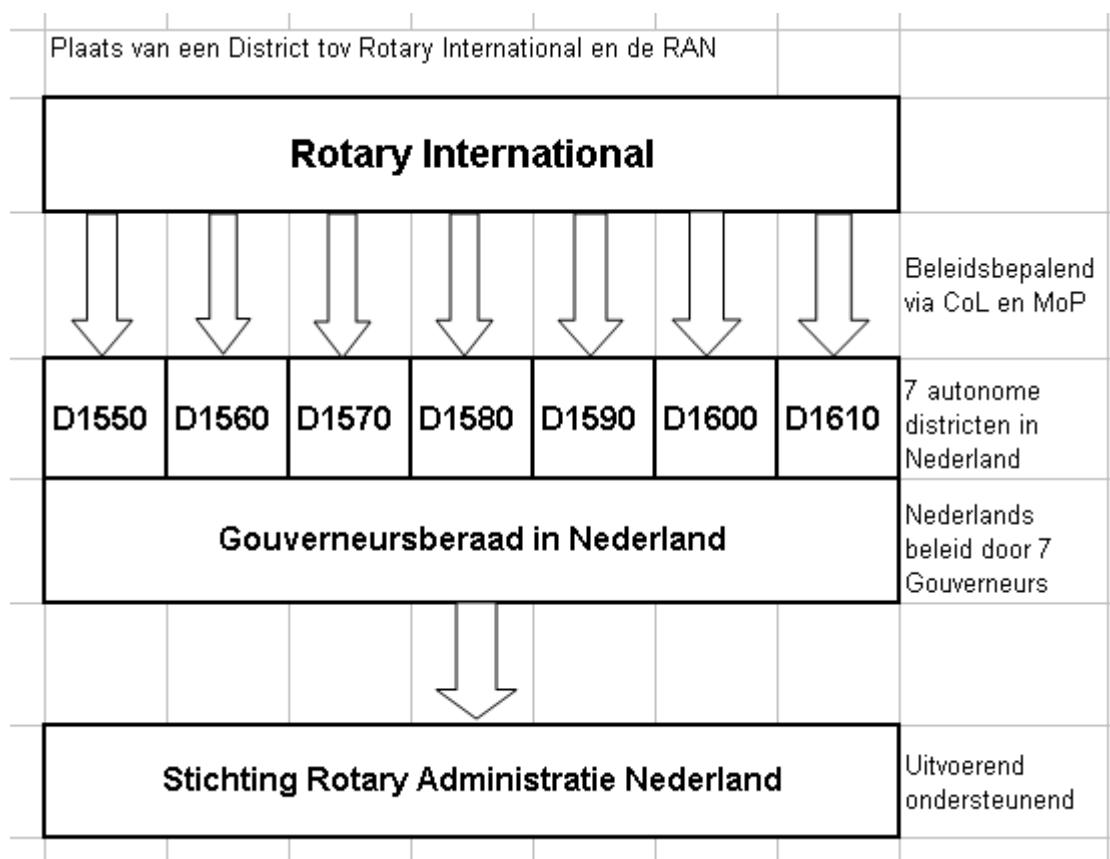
Plaats van een District tov Rotary International en de RAN

Rotary International

Beleidsbepalend via CoL en MoP

| D1550 | D1560 | D1570 | D1580 | D1590 | D1600 | D1610 |
|---|---|---|---|---|---|---|

7 autonome districten in Nederland

Gouverneursberaad in Nederland

Nederlands beleid door 7 Gouverneurs

Stichting Rotary Administratie Nederland

Uitvoerend ondersteunend